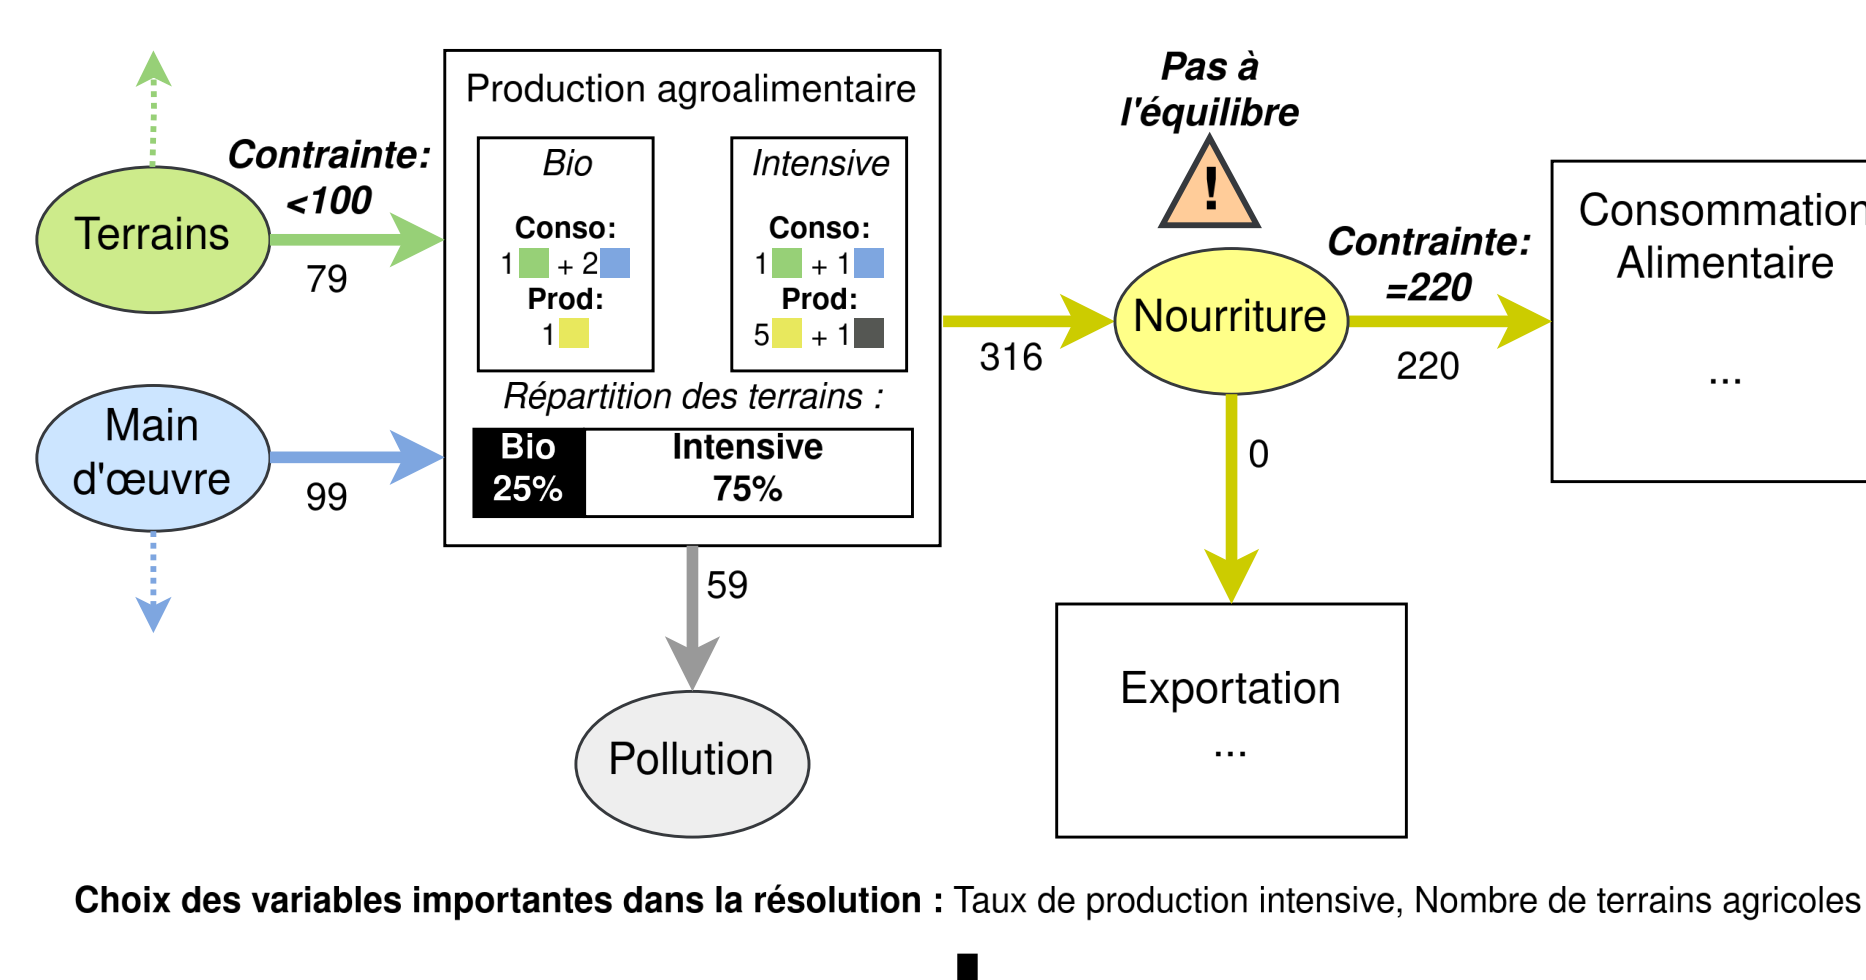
Contrainte: <100

Terrains

79

Main d'œuvre

99

Production agroalimentaire

Bio

Conso:
1 + 2
Prod:
1

Intensive

Conso:
1 + 1
Prod:
5 + 1

Répartition des terrains :

| Bio 25% | Intensive 75% |
|---|---|

59

Pollution

Pas à l'équilibre

!

316

Nourriture

Contrainte: =220

220

0

Consommation Alimentaire

...

Exportation

...

**Choix des variables importantes dans la résolution :** Taux de production intensive, Nombre de terrains agricoles